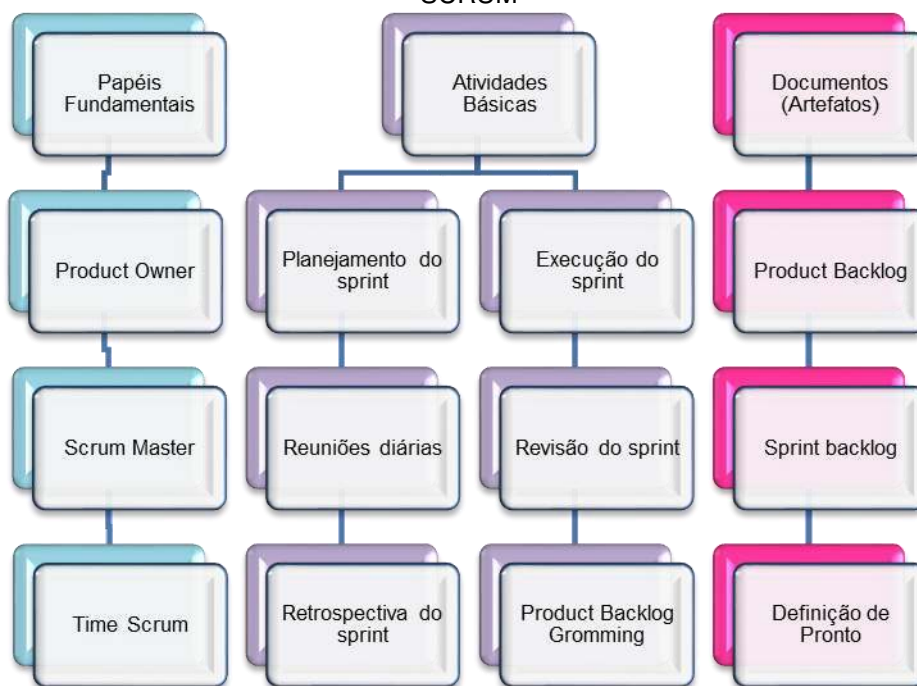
SCRUM

Papéis Fundamentais

Product Owner

Scrum Master

Time Scrum

Atividades Básicas

Planejamento do sprint

Reuniões diárias

Retrospectiva do sprint

Execução do sprint

Revisão do sprint

Product Backlog Gromming

Documentos (Artefatos)

Product Backlog

Sprint backlog

Definição de Pronto